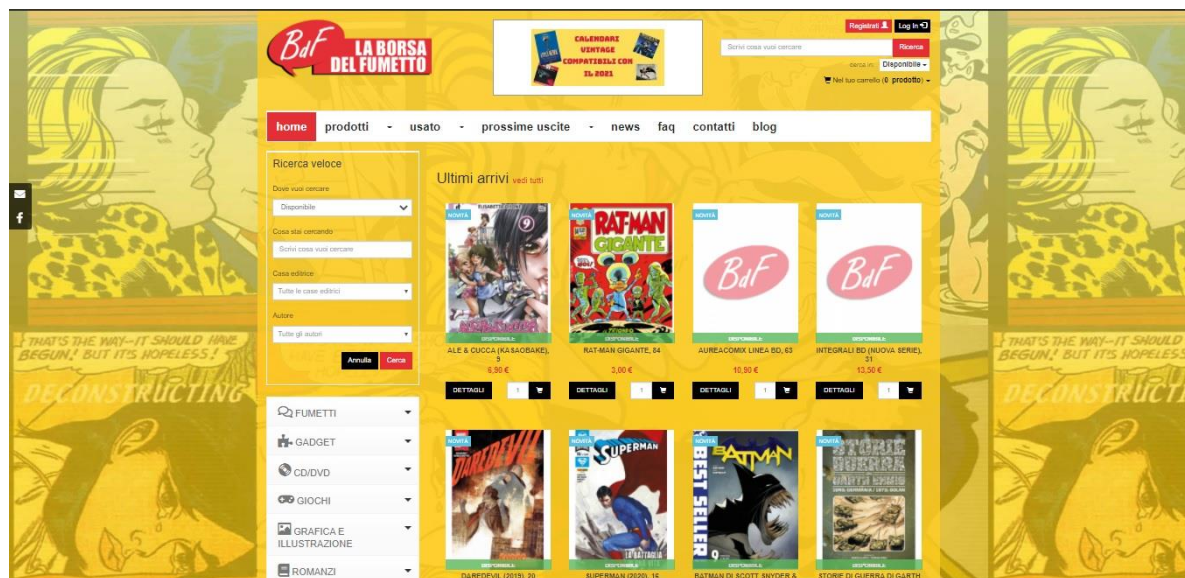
BdF LA BORSA DEL FUMETTO

CALENDARI VINTAGE COMPATIBILI CON IL 2021

Registrati Log In

Scrivi cosa vuoi cercare Ricerca

cerca in: Disponibile

Nel tuo carrello (0 prodotto)

home prodotti - usato - prossime uscite - news faq contatti blog

Ricerca veloce

Dove vuoi cercare

Disponibile

Cosa stai cercando

Scrivi cosa vuoi cercare

Casa editrice

Tutte le case editrici

Autore

Tutti gli autori

Annulla Cerca

FUMETTI

GADGET

CD/DVD

GIOCHI

GRAFICA E ILLUSTRAZIONE

ROMANZI

Ultimi arrivi vedi tutti

NOVITÀ
DISPONIBILE
ALE & CUCCA (KASAOBAKE), 9
6,90 €
DETTAGLI 1

NOVITÀ
RAT-MAN GIGANTE
DISPONIBILE
RAT-MAN GIGANTE, 84
3,00 €
DETTAGLI 1

NOVITÀ
BdF
DISPONIBILE
AUREACOMIX LINEA BD, 63
10,90 €
DETTAGLI 1

NOVITÀ
BdF
DISPONIBILE
INTEGRALI BD (NUOVA SERIE), 31
13,50 €
DETTAGLI 1

NOVITÀ
DAREDEVIL
DISPONIBILE
DAREDEVIL (2019), 20

NOVITÀ
SUPERMAN
DISPONIBILE
SUPERMAN (2020), 16

NOVITÀ
BEST SELLER BATMAN
DISPONIBILE
BATMAN DI SCOTT SNYDER &

NOVITÀ
STORIE DI GUERRA
DISPONIBILE
STORIE DI GUERRA DI GARTH

THAT'S THE WAY—IT SHOULD HAVE BEGUN! BUT IT'S HOPELESS!
DECONSTRUCTING

THAT'S THE WAY—IT SHOULD HAVE BEGUN! BUT IT'S HOPELESS!
DECONSTRUCTING